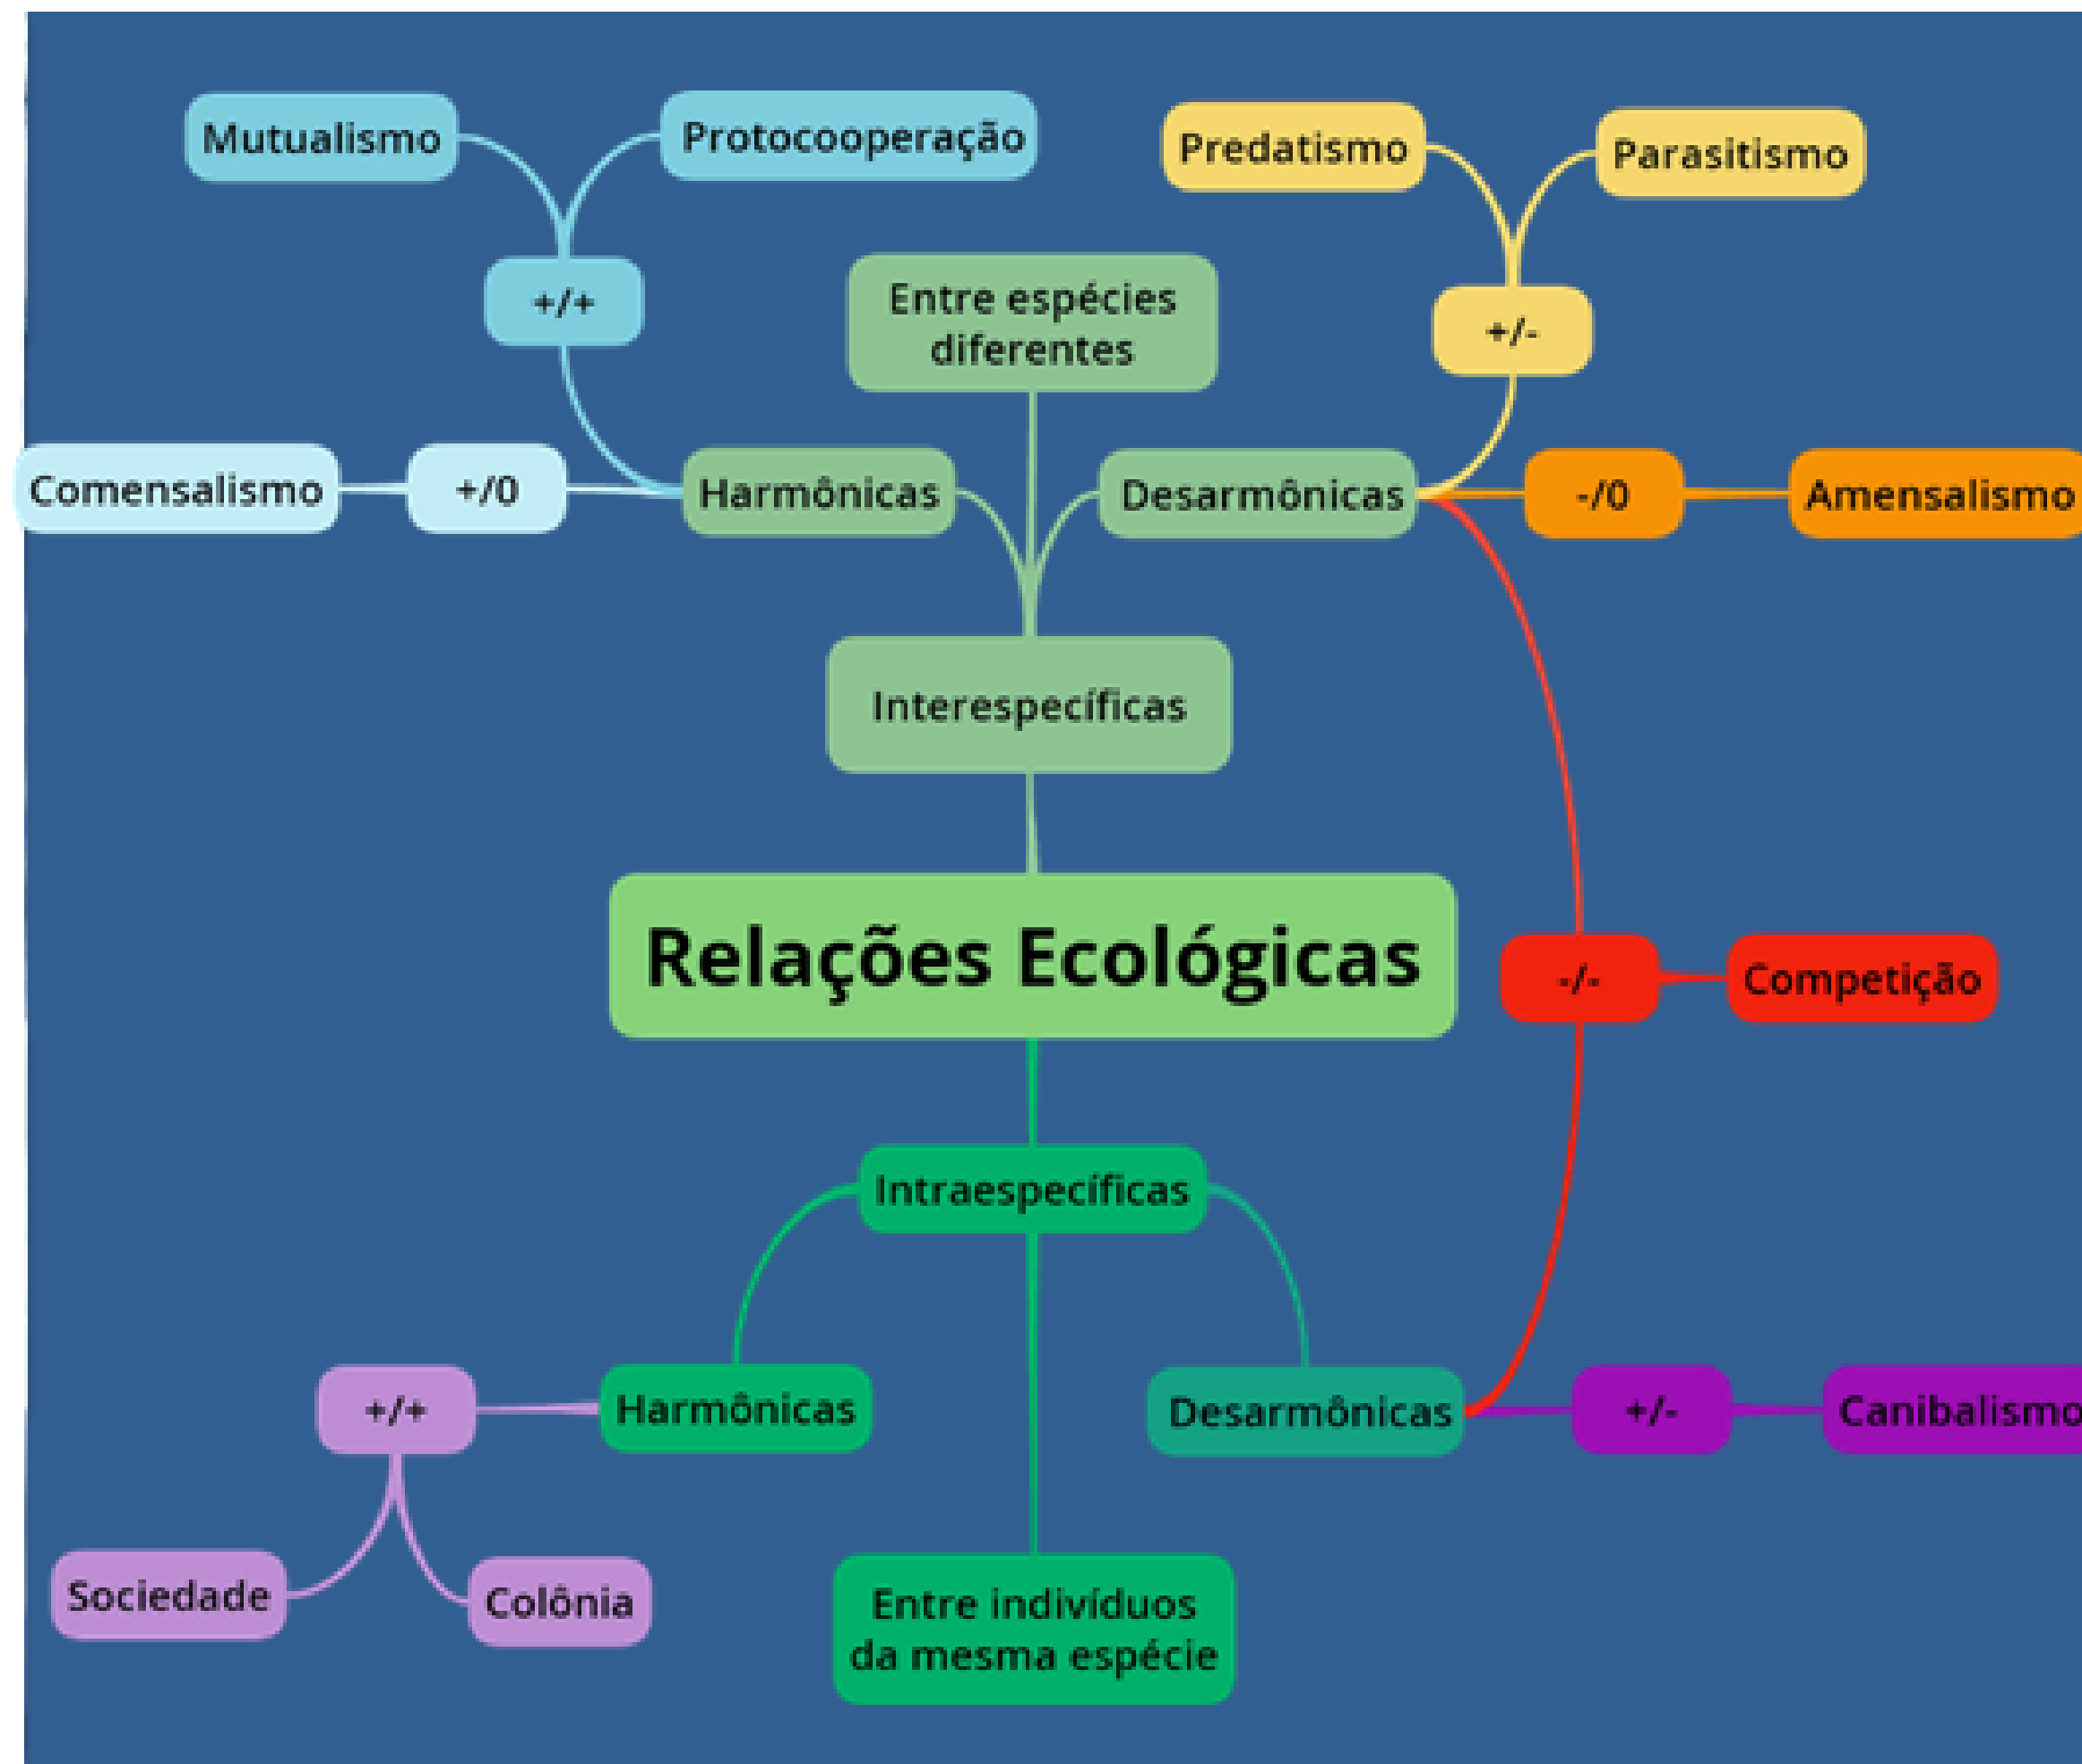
Mutualismo

Protocooperação

Predatismo

Parasitismo

+/+

Entre espécies diferentes

+/-

Comensalismo

+/0

Harmônicas

Desarmônicas

-/0

Amensalismo

Interespecíficas

Relações Ecológicas

-/-

Competição

Intraespecíficas

+/+

Harmônicas

Desarmônicas

+/-

Canibalismo

Sociedade

Colônia

Entre indivíduos da mesma espécie